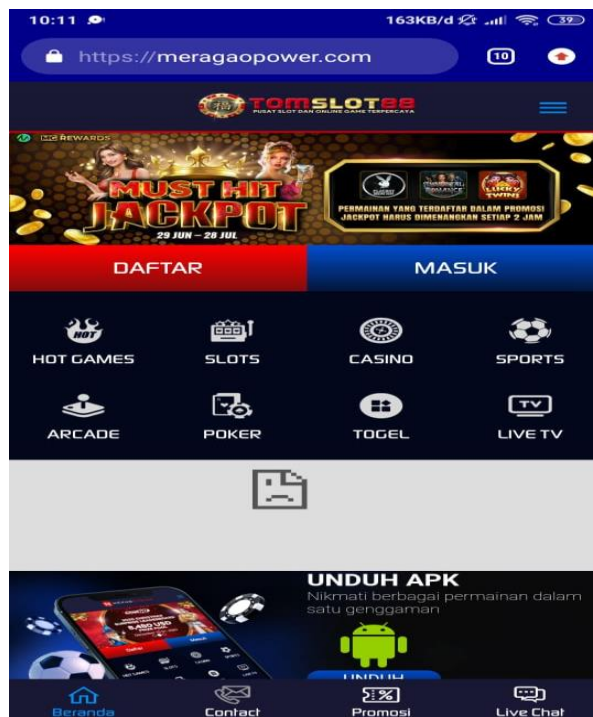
10:11

163KB/d 39

https://meragaopower.com

10

TOMSLOT88

PUSAT SLOT DAN ONLINE GAME TERPERCAYA

REWARDS

MUST HIT JACKPOT

29 JUN – 28 JUL

LUCKY TWINS

PERMAINAN YANG TERDAFTAR DALAM PROMOSI JACKPOT HARUS DIMENANGKAN SETIAP 2 JAM

DAFTAR

MASUK

HOT

HOT GAMES

SLOTS

CASINO

SPORTS

ARCADE

POKER

TOGEL

TV

LIVE TV

UNDUH APK

Nikmati berbagai permainan dalam satu genggaman

UNDUH

Beranda

Contact

Promosi

Live Chat